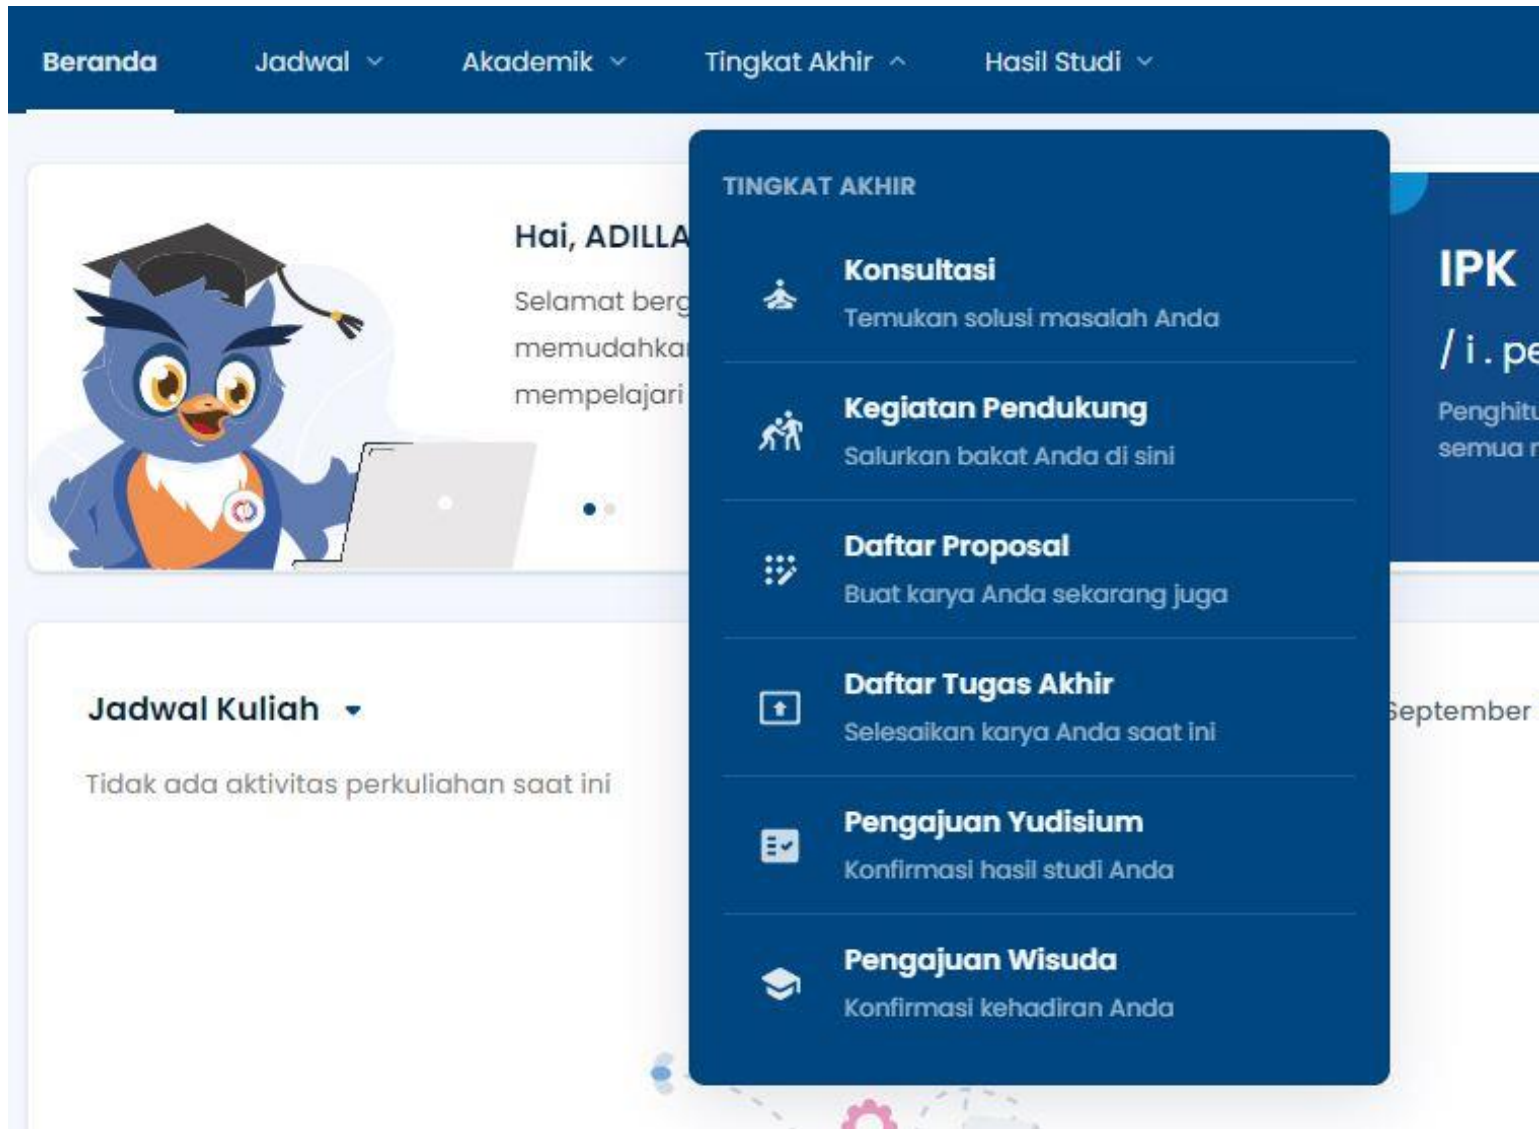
Beranda Jadwal Akademik Tingkat Akhir Hasil Studi

Hai, ADILLA

Selamat berg
memudahka
mempelajari

TINGKAT AKHIR

Konsultasi
Temukan solusi masalah Anda

Kegiatan Pendukung
Salurkan bakat Anda di sini

Daftar Proposal
Buat karya Anda sekarang juga

Daftar Tugas Akhir
Selesaikan karya Anda saat ini

Pengajuan Yudisium
Konfirmasi hasil studi Anda

Pengajuan Wisuda
Konfirmasi kehadiran Anda

IPK
/ i . pe
Penghitu
semua r

Jadwal Kuliah

Tidak ada aktivitas perkuliahan saat ini

September